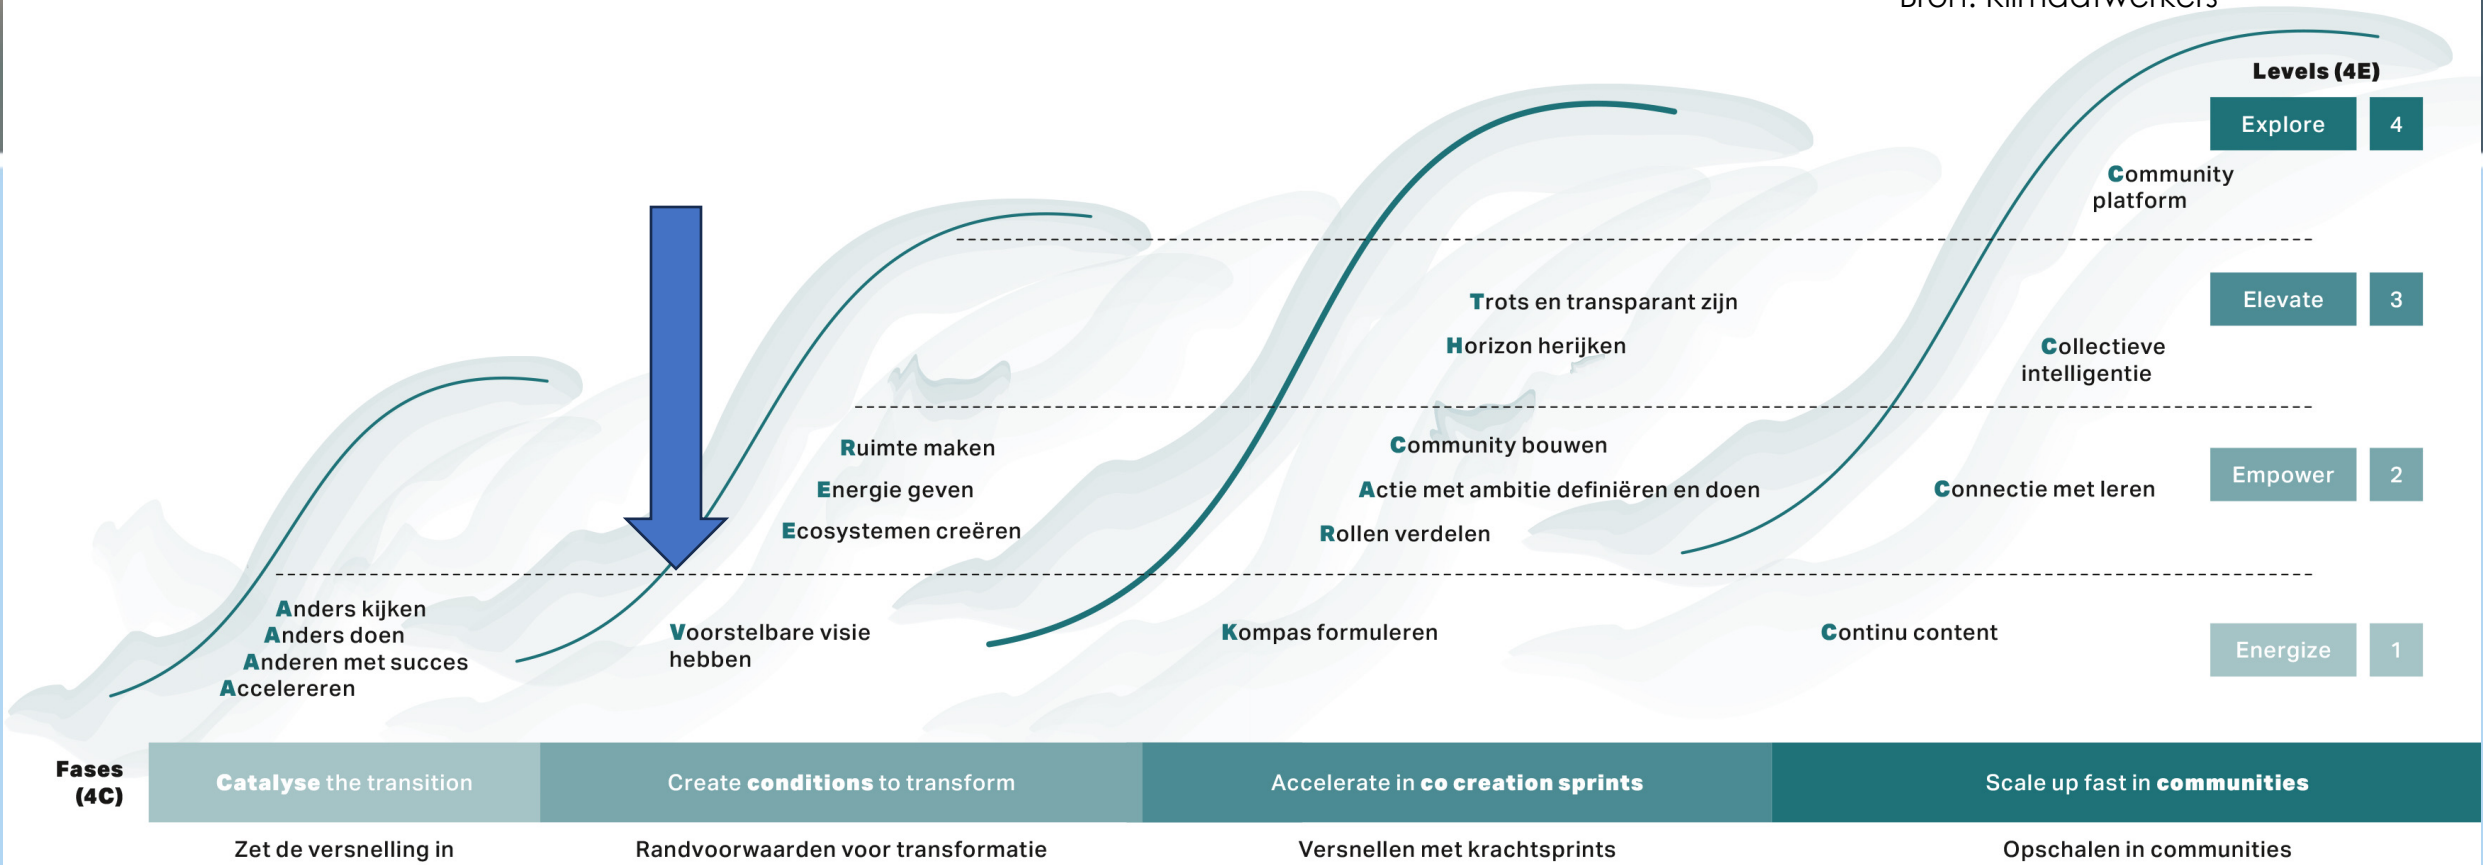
Bron: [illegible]

Levels (4E)

Explore 4

Community platform

Elevate 3

Trots en transparant zijn

Horizon herijken

Collectieve intelligentie

Ruimte maken

Energie geven

Ecosystemen creëren

Community bouwen

Actie met ambitie definiëren en doen

Rollen verdelen

Connectie met leren

Empower 2

Anders kijken
Anders doen
Anderen met succes
Accelereren

Voorstelbare visie hebben

Kompas formuleren

Continu content

Energize 1

Fases (4C)

| Catalyse the transition | Create conditions to transform | Accelerate in co creation sprints | Scale up fast in communities |
|---|---|---|---|
| Zet de versnelling in | Randvoorwaarden voor transformatie | Versnellen met krachtsprints | Opschalen in communities |